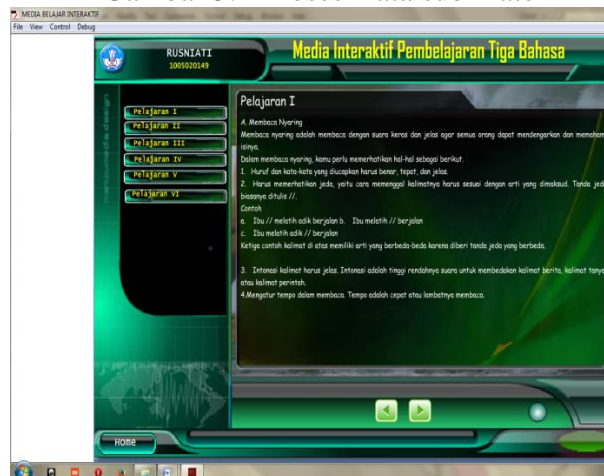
MEDIA BELAJAR INTERAKTIF
File View Control Debug

RUSNIATI
1005020149

Media Interaktif Pembelajaran Tiga Bahasa

Pelajaran I
Pelajaran II
Pelajaran III
Pelajaran IV
Pelajaran V
Pelajaran VI

Pelajaran I

A. Membaca Nyaring
Membaca nyaring adalah membaca dengan suara keras dan jelas agar semua orang dapat mendengarkan dan memaham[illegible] isinya.
Dalam membaca nyaring, kamu perlu memerhatikan hal-hal sebagai berikut.
1. Huruf dan kata-kata yang diucapkan harus benar, tepat, dan jelas.
2. Harus memerhatikan jeda, yaitu cara memenggal kalimatnya harus sesuai dengan arti yang dimaksud. Tanda jed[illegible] biasanya ditulis //.
Contoh
a. Ibu // melatih adik berjalan b. Ibu melatih // berjalan
c. Ibu melatih adik // berjalan
Ketiga contoh kalimat di atas memiliki arti yang berbeda-beda karena diberi tanda jeda yang berbeda.

3. Intonasi kalimat harus jelas. Intonasi adalah tinggi rendahnya suara untuk membedakan kalimat berita, kalimat tanya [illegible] atau kalimat perintah.
4.Mengatur tempo dalam membaca. Tempo adalah cepat atau lambatnya membaca.

Home